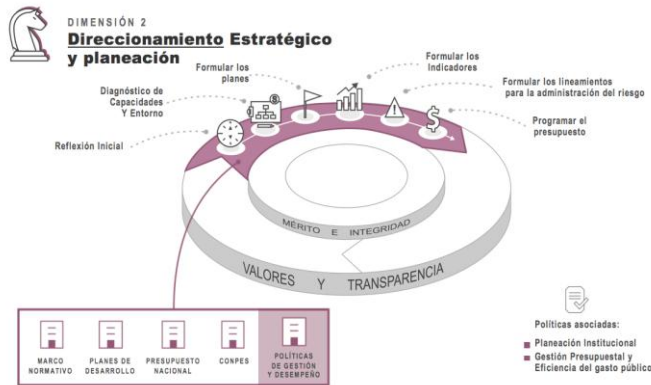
DIMENSIÓN 2
Direccionamiento Estratégico y planeación

Reflexión Inicial

Diagnóstico de Capacidades Y Entorno

Formular los planes

Formular los Indicadores

Formular los lineamientos para la administración del riesgo

Programar el presupuesto

MÉRITO E INTEGRIDAD

VALORES Y TRANSPARENCIA

MARCO NORMATIVO

PLANES DE DESARROLLO

PRESUPUESTO NACIONAL

CONPES

POLÍTICAS DE GESTIÓN Y DESEMPEÑO

Políticas asociadas:

Planeación Institucional

Gestión Presupuestal y Eficiencia del gasto público